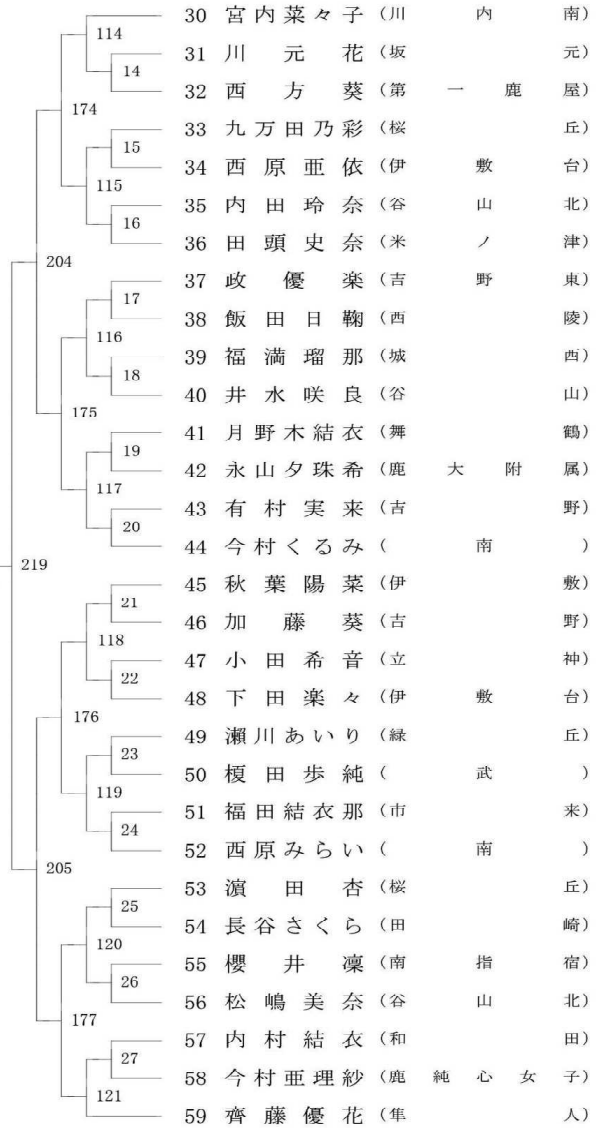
114
14
174
15
115
16
204
17
116
18
175
19
117
20
219
21
118
22
176
23
119
24
205
25
120
26
177
27
121

30 宮内菜々子（川内南）
31 川元花（坂元）
32 西方葵（第一鹿屋）
33 九万田乃彩（桜丘）
34 西原亜依（伊敷台）
35 内田玲奈（谷山北）
36 田頭史奈（米ノ津）
37 政優楽（吉野東）
38 飯田日鞠（西陵）
39 福満瑠那（城西）
40 井水咲良（谷山）
41 月野木結衣（舞鶴）
42 永山夕珠希（鹿大附属）
43 有村実来（吉野）
44 今村くるみ（南）
45 秋葉陽菜（伊敷）
46 加藤葵（吉野）
47 小田希音（立神）
48 下田楽々（伊敷台）
49 瀬川あいり（緑丘）
50 榎田歩純（武）
51 福田結衣那（市来）
52 西原みらい（南）
53 濵田杏（桜丘）
54 長谷さくら（田崎）
55 櫻井凜（南指宿）
56 松嶋美奈（谷山北）
57 内村結衣（和田）
58 今村亜理紗（鹿純心女子）
59 齊藤優花（隼人）